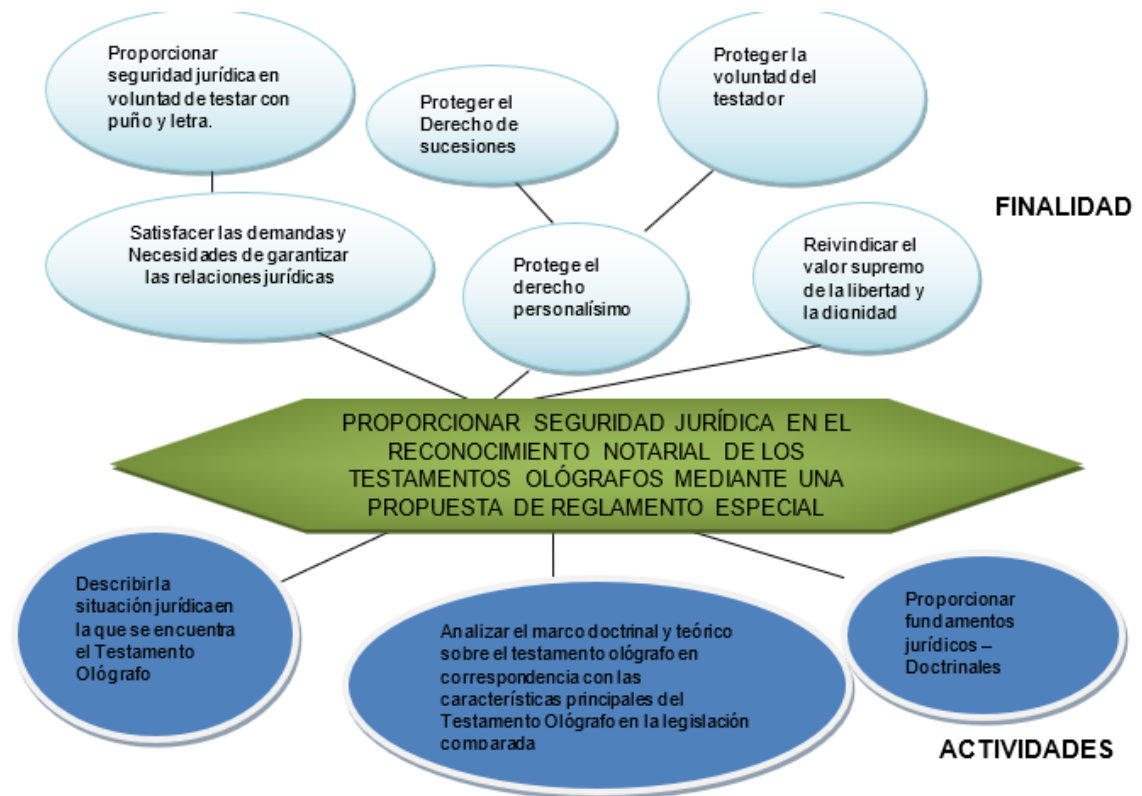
Proporcionar seguridad jurídica en voluntad de testar con puño y letra.

Proteger el Derecho de sucesiones

Proteger la voluntad del testador

FINALIDAD

Satisfacer las demandas y Necesidades de garantizar las relaciones jurídicas

Protege el derecho personalísimo

Reivindicar el valor supremo de la libertad y la dignidad

PROPORCIONAR SEGURIDAD JURÍDICA EN EL RECONOCIMIENTO NOTARIAL DE LOS TESTAMENTOS OLÓGRAFOS MEDIANTE UNA PROPUESTA DE REGLAMENTO ESPECIAL

Describir la situación jurídica en la que se encuentra el Testamento Ológrafo

Analizar el marco doctrinal y teórico sobre el testamento ológrafo en correspondencia con las características principales del Testamento Ológrafo en la legislación comparada

Proporcionar fundamentos jurídicos – Doctrinales

ACTIVIDADES